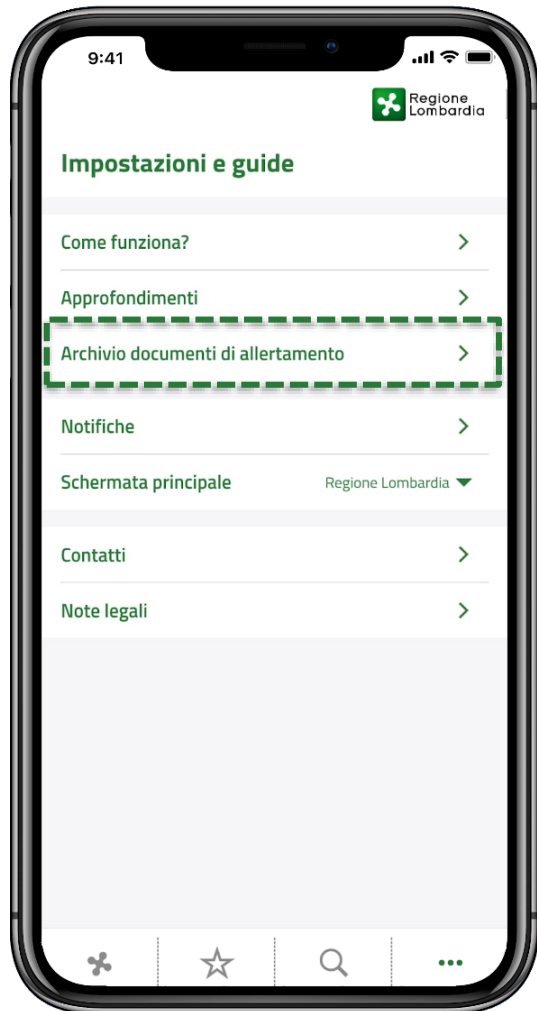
9:41

Regione Lombardia

Impostazioni e guide

Come funziona? >

Approfondimenti >

Archivio documenti di allertamento >

Notifiche >

Schermata principale Regione Lombardia

Contatti >

Note legali >

...